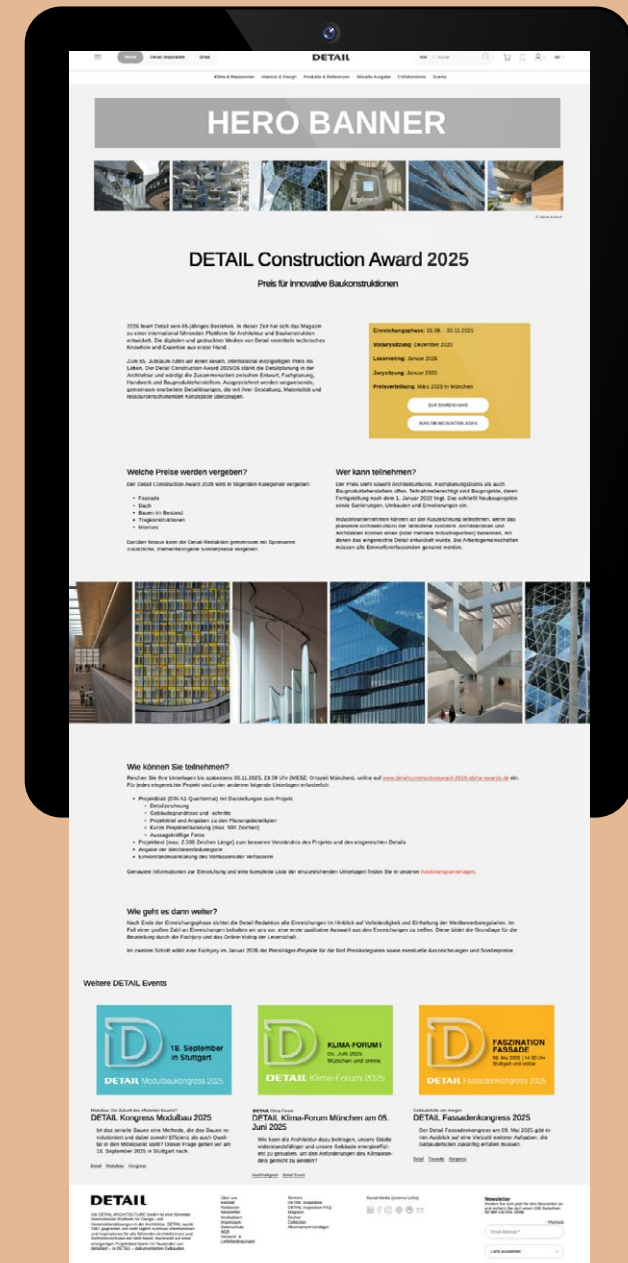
Detail Inspiration Shop DETAIL

Klima & Ressourcen Themen & Design Produkte & Referenzen Aktuelle Ausgabe Collaborations Events

HERO BANNER

DETAIL Construction Award 2025

Preis für innovative Baukonstruktionen

Einreichungsphase: 15.08. – 30.11.2025
Vorjurysitzung: Dezember 2025
Leservoting: Januar 2026
Jurysitzung: Januar 2026
Preisverleihung: März 2026 in München

Welche Preise werden vergeben?

Der Detail Construction Award 2025 wird in folgenden Kategorien vergeben:

Fassade
Dach
Bauen im Bestand
Tragkonstruktionen
Interiors

Wer kann teilnehmen?

Wie können Sie teilnehmen?

Wie geht es dann weiter?

Weitere DETAIL Events

18. September in Stuttgart
DETAIL Modulbaukongress 2025

KLIMA-FORUM I
DETAIL Klima-Forum 2025

FASZINATION FASSADE
DETAIL Fassadenkongress 2025

DETAIL Kongress Modulbau 2025

DETAIL Klima-Forum München am 05. Juni 2025

DETAIL Fassadenkongress 2025

DETAIL